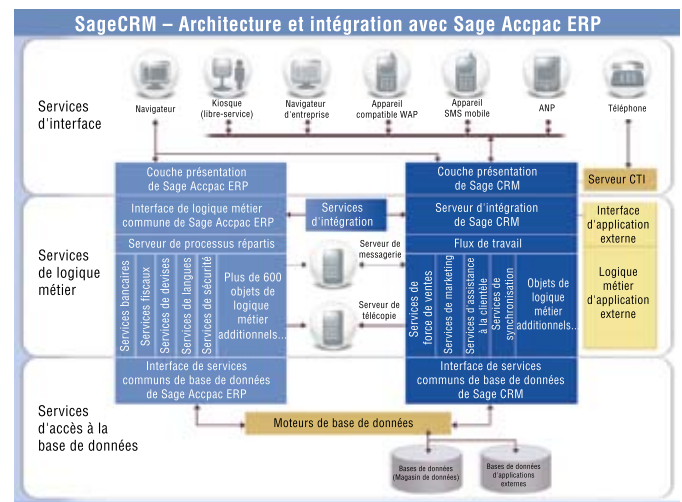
SageCRM – Architecture et intégration avec Sage Accpac ERP

Services d'interface

Navigateur

Kiosque (libre-service)

Navigateur d'entreprise

Appareil compatible WAP

Appareil SMS mobile

ANP

Téléphone

Couche présentation de Sage Accpac ERP

Couche présentation de Sage CRM

Serveur CTI

Services de logique métier

Interface de logique métier commune de Sage Accpac ERP

Services d'intégration

Serveur d'intégration de Sage CRM

Interface d'application externe

Serveur de processus répartis

Serveur de messagerie

Flux de travail

Logique métier d'application externe

Services bancaires

Services fiscaux

Services de devises

Services de langues

Services de sécurité

Plus de 600 objets de logique métier additionnels...

Serveur de télécopie

Services de force de ventes

Services de marketing

Services d'assistance à la clientèle

Services de synchronisation

Objets de logique métier additionnels...

Services d'accès à la base de données

Interface de services communs de base de données de Sage Accpac ERP

Interface de services communs de base de données de Sage CRM

Moteurs de base de données

Bases de données (Magasin de données)

Bases de données d'applications externes